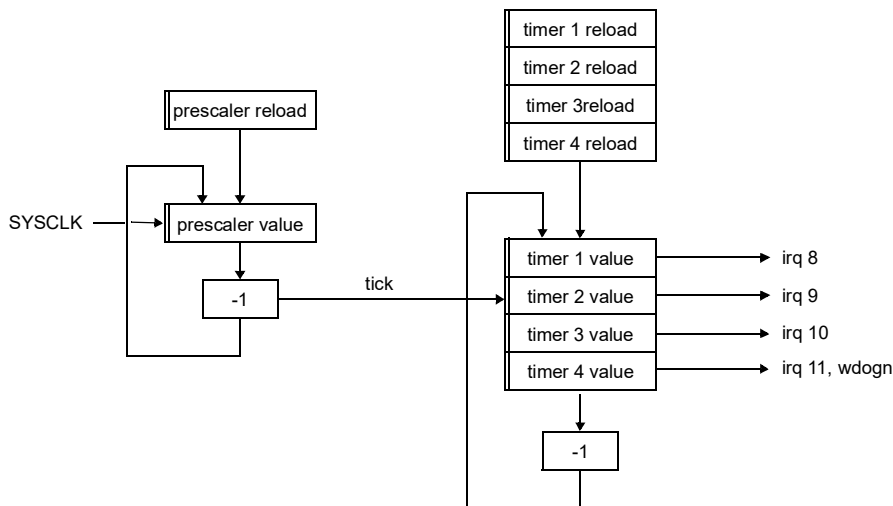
timer 1 reload
timer 2 reload
timer 3reload
timer 4 reload

prescaler reload

SYSCLK

prescaler value

-1

tick

timer 1 value
timer 2 value
timer 3 value
timer 4 value

irq 8
irq 9
irq 10
irq 11, wdogn

-1